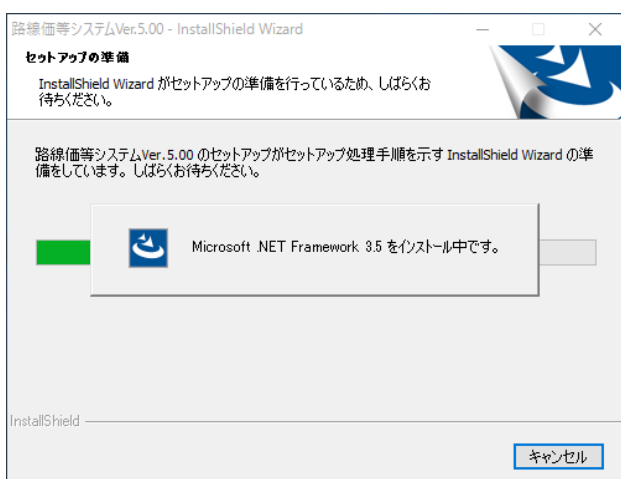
路線価等システムVer.5.00 - InstallShield Wizard

セットアップの準備

InstallShield Wizard がセットアップの準備を行っているため、しばらくお待ちください。

路線価等システムVer.5.00 のセットアップがセットアップ処理手順を示す InstallShield Wizard の準備をしています。しばらくお待ちください。

Microsoft .NET Framework 3.5 をインストール中です。

InstallShield

キャンセル